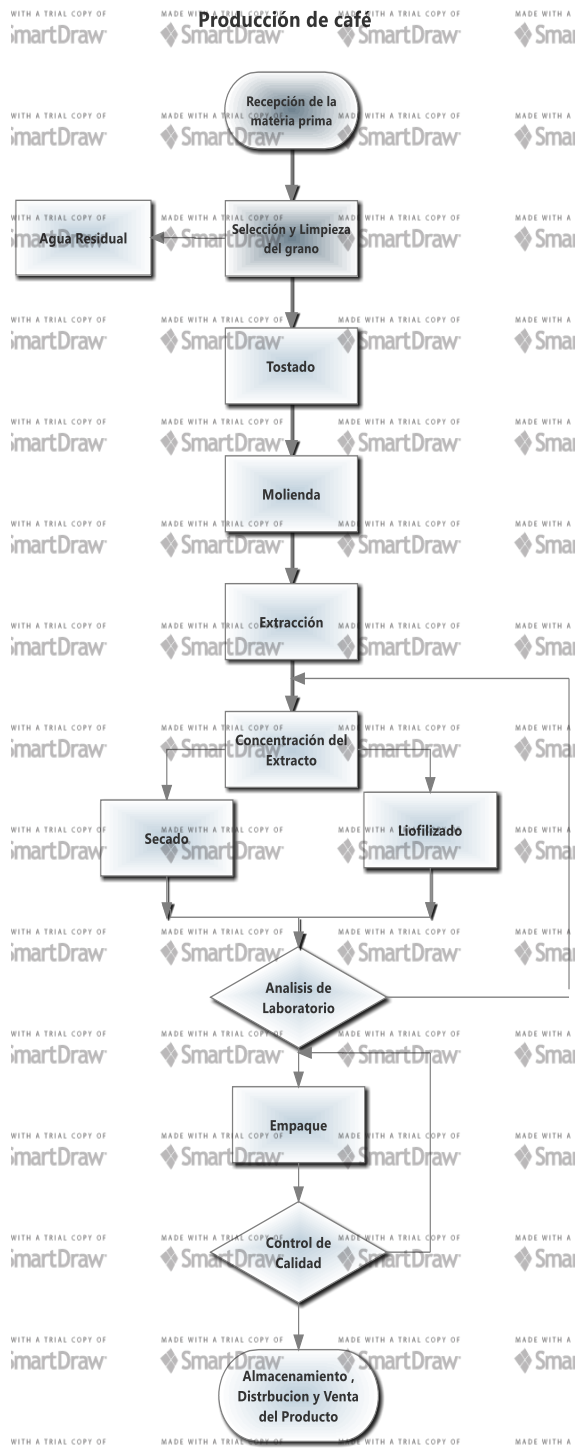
Producción de café

Recepción de la materia prima

Selección y Limpieza del grano

Agua Residual

Tostado

Molienda

Extracción

Concentración del Extracto

Secado

Liofilizado

Analisis de Laboratorio

Empaque

Control de Calidad

Almacenamiento , Distrbucion y Venta del Producto

MADE WITH A TRIAL COPY OF SmartDraw